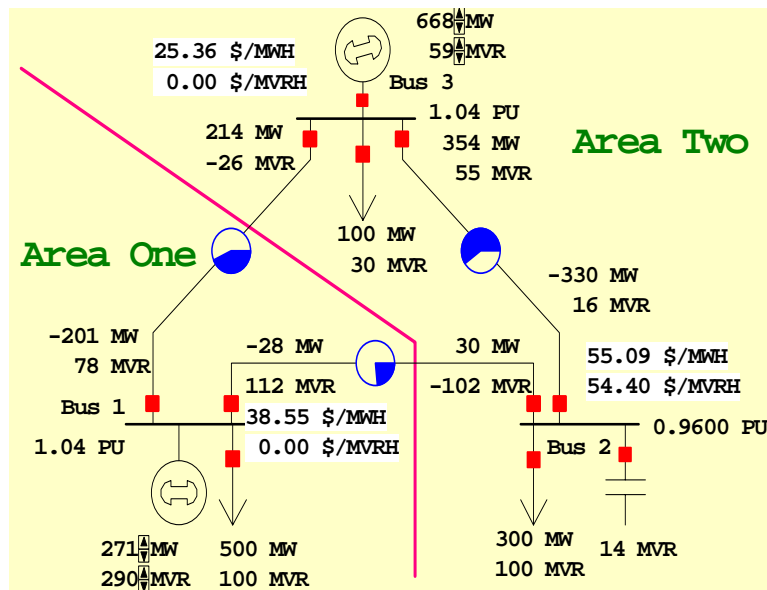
668 MW
59 MVR
25.36 $/MWH
0.00 $/MVRH
Bus 3
1.04 PU
214 MW
-26 MVR
354 MW
55 MVR
Area Two
100 MW
30 MVR
Area One
-330 MW
16 MVR
-201 MW
78 MVR
-28 MW
30 MW
55.09 $/MWH
54.40 $/MVRH
112 MVR
-102 MVR
Bus 1
38.55 $/MWH
0.00 $/MVRH
0.9600 PU
1.04 PU
Bus 2
271 MW
290 MVR
500 MW
100 MVR
300 MW
100 MVR
14 MVR